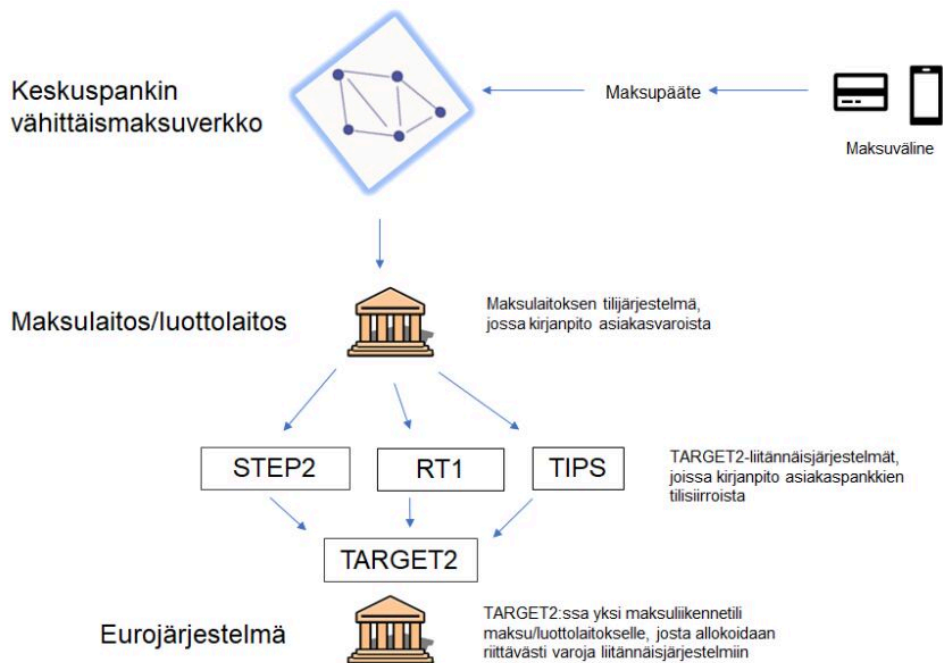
Keskuspankin vähittäismaksuverkko

Maksupääte

Maksuväline

Maksulaitos/luottolaitos

Maksulaitoksen tilijärjestelmä, jossa kirjanpito asiakasvaroista

STEP2

RT1

TIPS

TARGET2-liitännäisjärjestelmät, joissa kirjanpito asiakaspankkien tilisiirroista

TARGET2

Eurojärjestelmä

TARGET2:ssa yksi maksuliikennetili maksu/luottolaitokselle, josta allokoidaan riittävästi varoja liitännäisjärjestelmiin